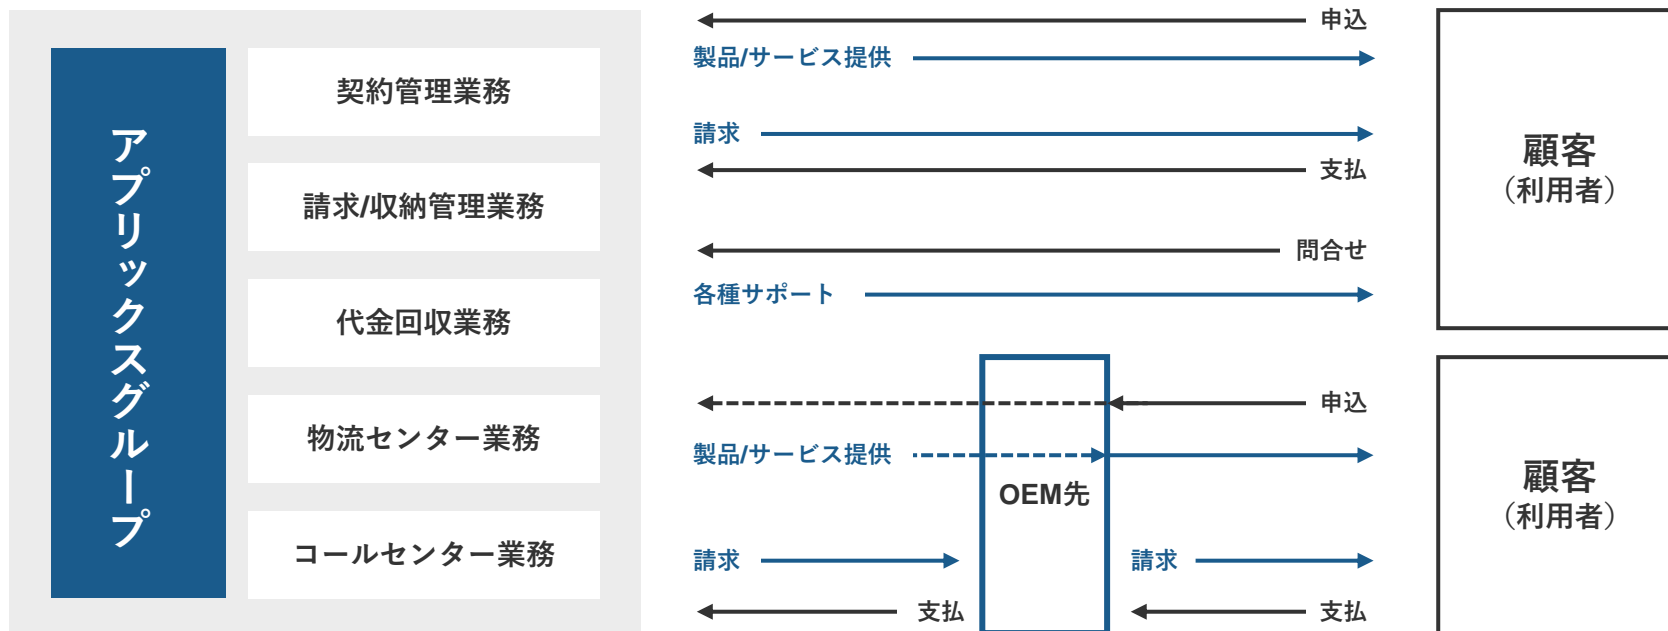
アプリックスグループ

契約管理業務

請求/収納管理業務

代金回収業務

物流センター業務

コールセンター業務

申込

製品/サービス提供

請求

支払

問合せ

各種サポート

顧客
(利用者)

申込

製品/サービス提供

OEM先

請求

請求

支払

支払

顧客
(利用者)